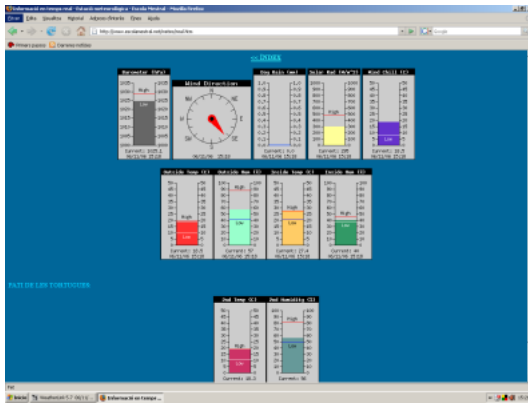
Informació en temps real - Estació meteorològica - Escola Montseal - Mozilla Firefox

Arxiu Edita Visualitza Historial Adreces d'interès Eines Ajuda

http://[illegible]

<< ÍNDEX

Barometer (hPa)

High

Low

Current: 1025.2

Wind Direction

N

E

S

W

Day Rain (mm)

Current: 0.0

Solar Rad (W/m^2)

High

Low

Current: 295

Wind Chill (C)

High

Low

Current: 16.5

Outside Temp (C)

High

Low

Current: 16.5

Outside Hum (%)

High

Low

Current: 57

Inside Temp (C)

High

Low

Current: 27.4

Inside Hum (%)

High

Low

Current: 44

PATI DE LES TORTUGUES

2nd Temp (C)

High

Low

Current: 16.3

2nd Humidity (%)

High

Low

Current: 56

Fet

Inicio

Informació en temps...